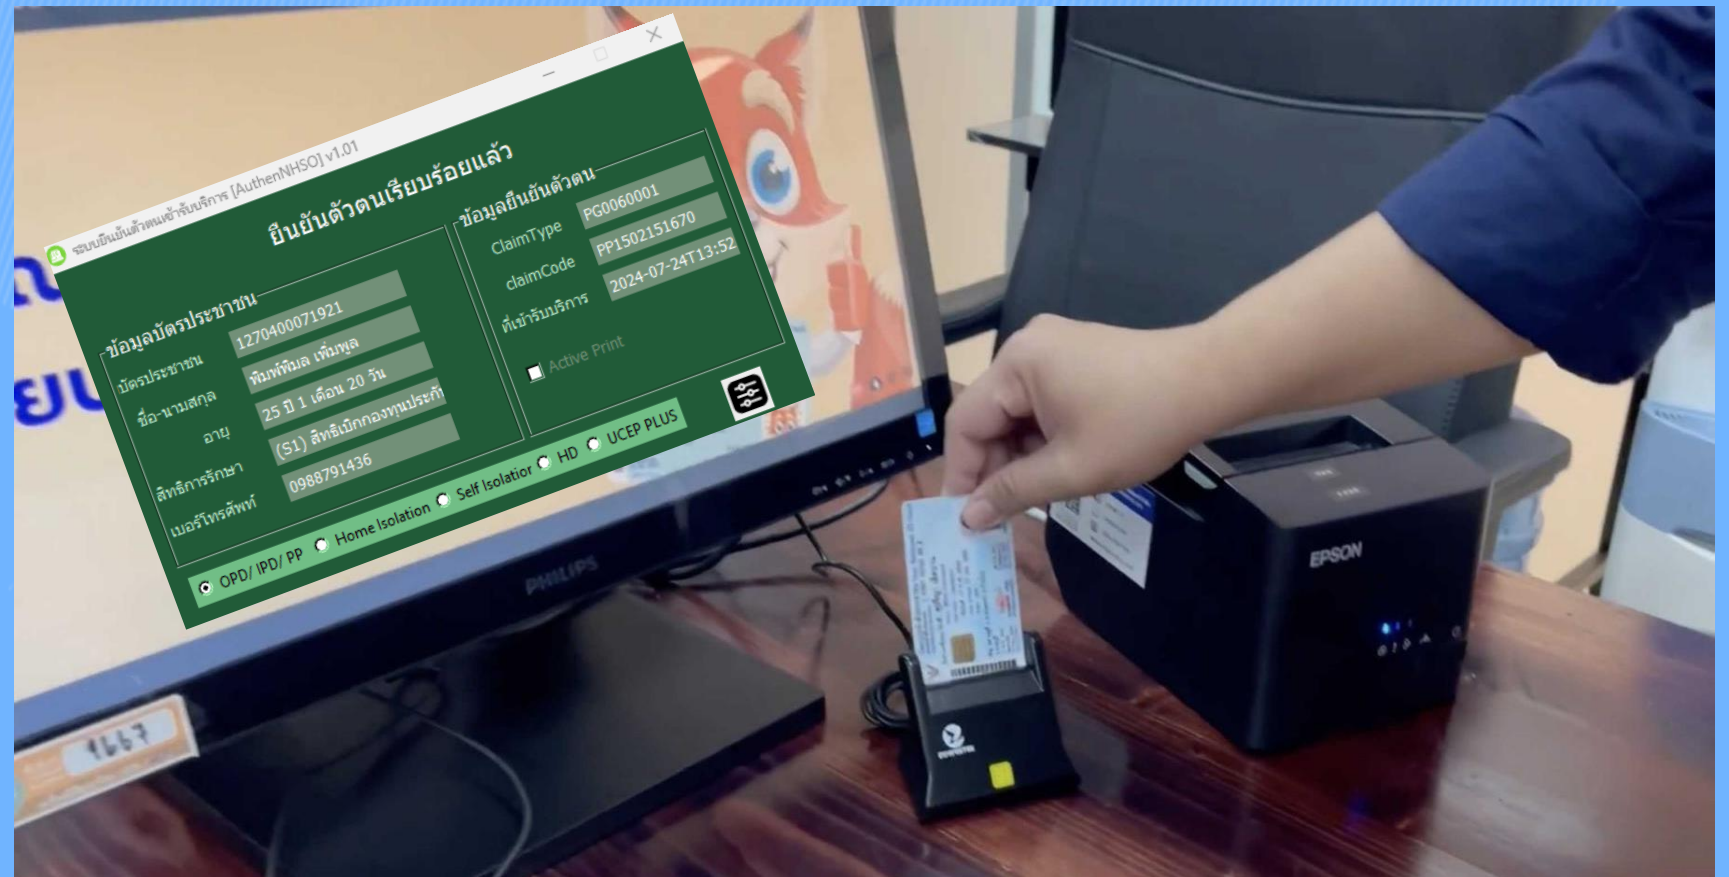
ระบบยืนยันตัวตนเข้ารับบริการ [AuthenNHSO] v1.01

ยืนยันตัวตนเรียบร้อยแล้ว

ข้อมูลบัตรประชาชน
บัตรประชาชน 1270400071921
ชื่อ-นามสกุล พิมพ์พิมล เพิ่มพูล
อายุ 25 ปี 1 เดือน 20 วัน
สิทธิการรักษา (S1) สิทธิเบิกกองทุนประกั
เบอร์โทรศัพท์ 0988791436

ข้อมูลยืนยันตัวตน
ClaimType PG0060001
claimCode PP1502151670
ที่เข้ารับบริการ 2024-07-24T13:52

Active Print

OPD/ IPD/ PP
Home Isolation
Self Isolation
HD
UCEP PLUS

PHILIPS
EPSON
1667